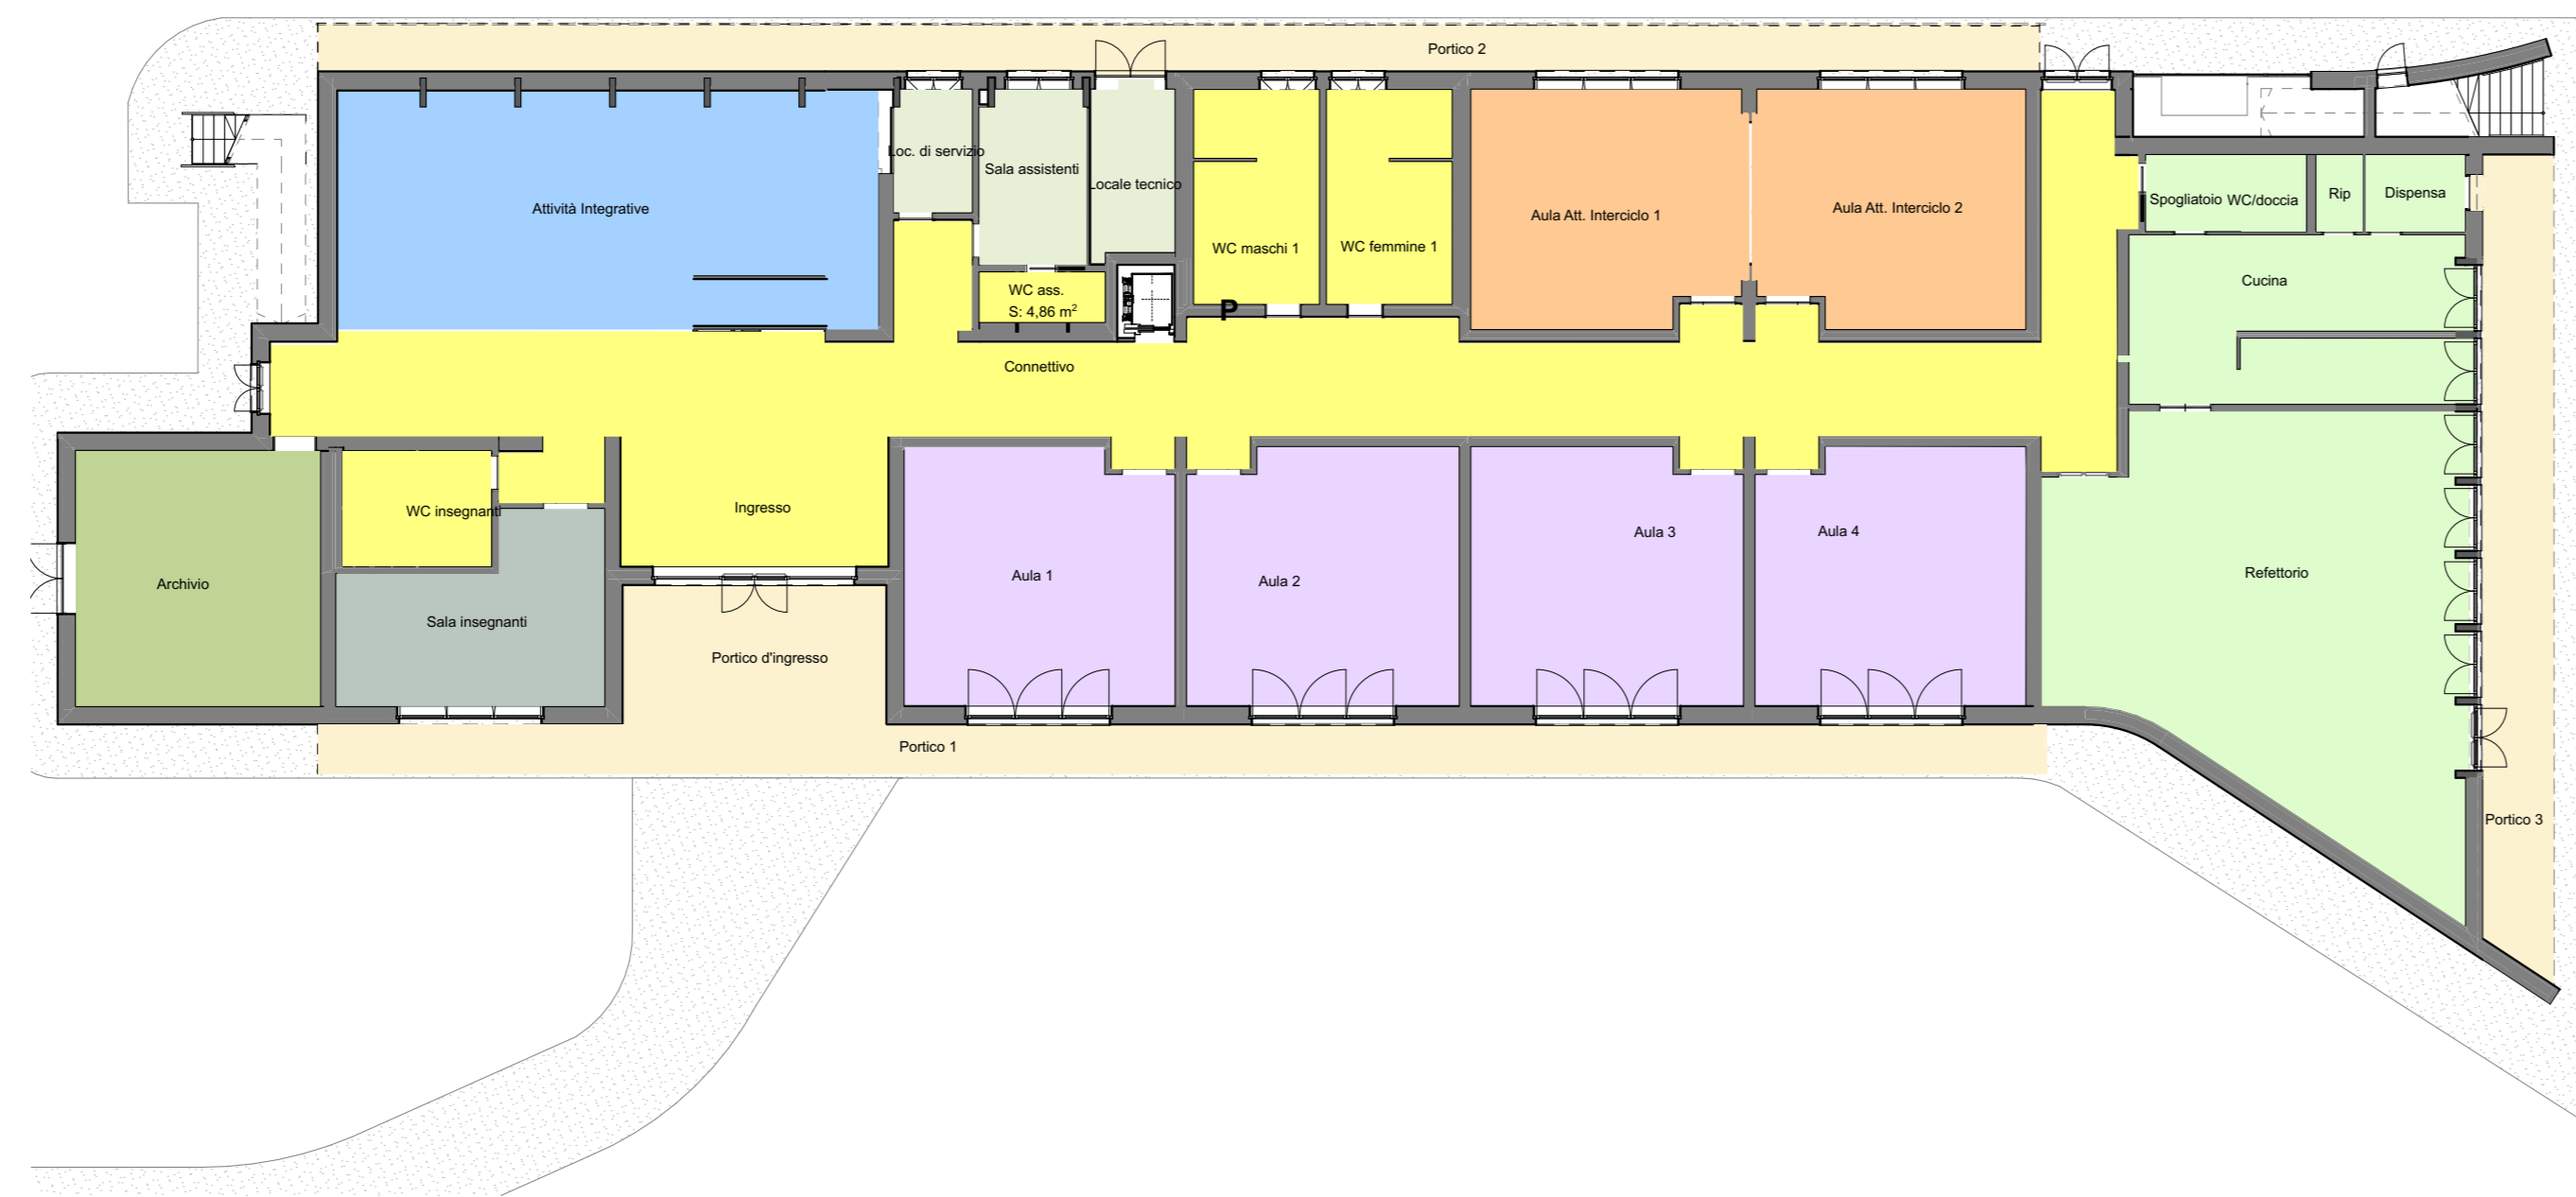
Portico 2

Attività Integrative

Loc. di servizio

Sala assistenti

Locale tecnico

WC maschi 1

WC femmine 1

Aula Att. Interciclo 1

Aula Att. Interciclo 2

Spogliatoio WC/doccia

Rip

Dispensa

WC ass.
S: 4,86 $m^2$

P

Cucina

Connettivo

WC insegnanti

Ingresso

Archivio

Sala insegnanti

Aula 1

Aula 2

Aula 3

Aula 4

Refettorio

Portico d'ingresso

Portico 1

Portico 3